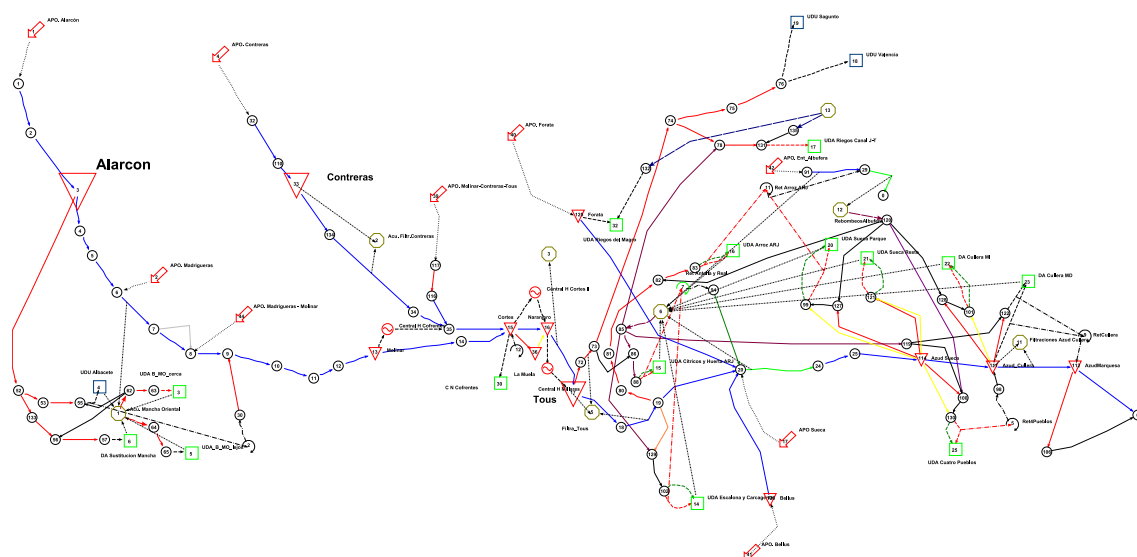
APO. Alarcón
1
2
Alarcon
3
4
5
APO. Contreras
33
119
32
Contreras
Acu. Filtr.Contreras
114
APO. Madrigueras
6
7
8
APO. Madrigueras - Molinar
9
10
11
12
Molinar
Central H Cofrentes
34
35
APO. Molinar-Contreras-Tous
117
118
UDU Albacete
UDA B_MO_cerca
Acu. Mancha Oriental
DA Sustitucion Mancha
UDA_B_MO_lejos
C N Cofrentes
Cortes
Naranjero
Central H Cortes II
La Muela
Central H Millares
Tous
Filtro_Tous
APO. Forata
Forata
UDA Riegos del Magro
UDU Sagunto
UDU Valencia
UDA Riegos Canal J-T
APO. Ent_Albufera
Ret Arroz ARJ
UDA Arroz ARJ
Rebombeos Albufera
Ret Escala y Real
UDA Sueca Parque
UDA Sueca Resto
DA Cullera MI
DA Cullera MD
UDA Citricos y Huerta ARJ
Azud Sueca
Azud_Cullera
Filtraciones Azud Cullera
RetCullera
AzudMarquesa
RetRPueblos
UDA Cuatro Pueblos
APO Sueca
UDA Escalona y Carcagente
Bellus
APO. Bellus